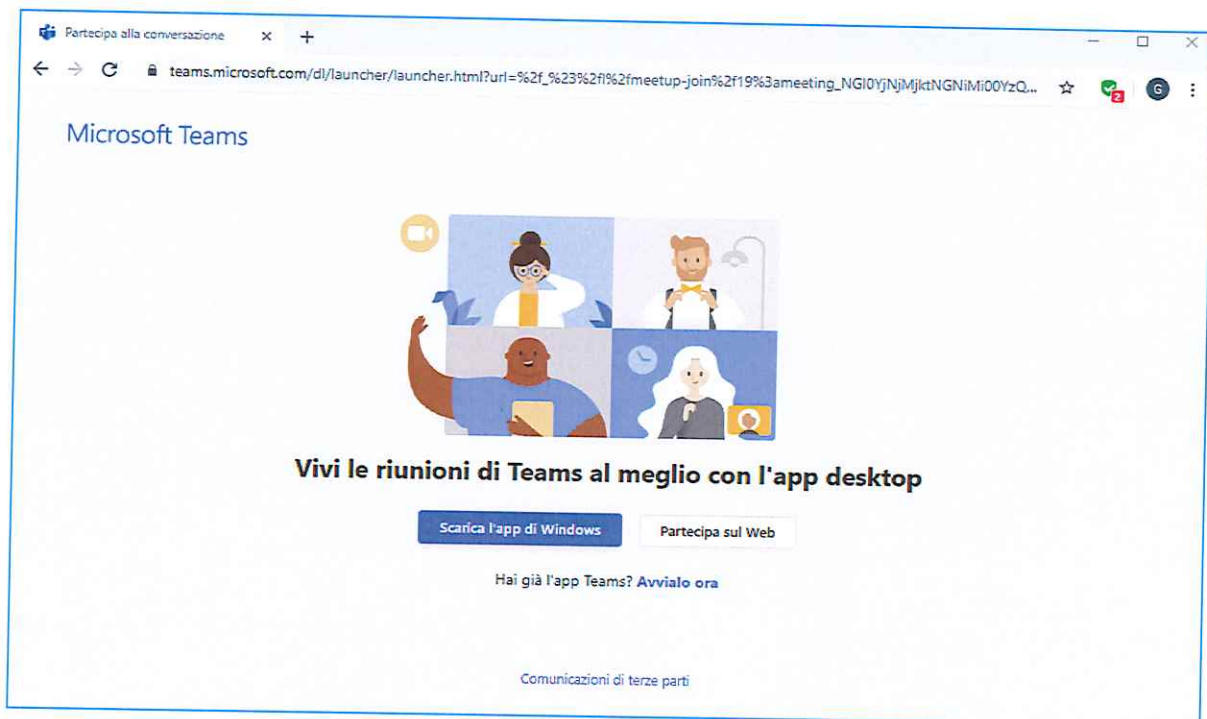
Partecipa alla conversazione × +

teams.microsoft.com/dl/launcher/launcher.html?url=%2f_%23%2fl%2fmeetup-join%2f19%3ameeting_NGI0YjNjMjktNGNiMi00YzQ...

2

G

Microsoft Teams

Vivi le riunioni di Teams al meglio con l'app desktop

Scarica l'app di Windows

Partecipa sul Web

Hai già l'app Teams? Avvialo ora

Comunicazioni di terze parti